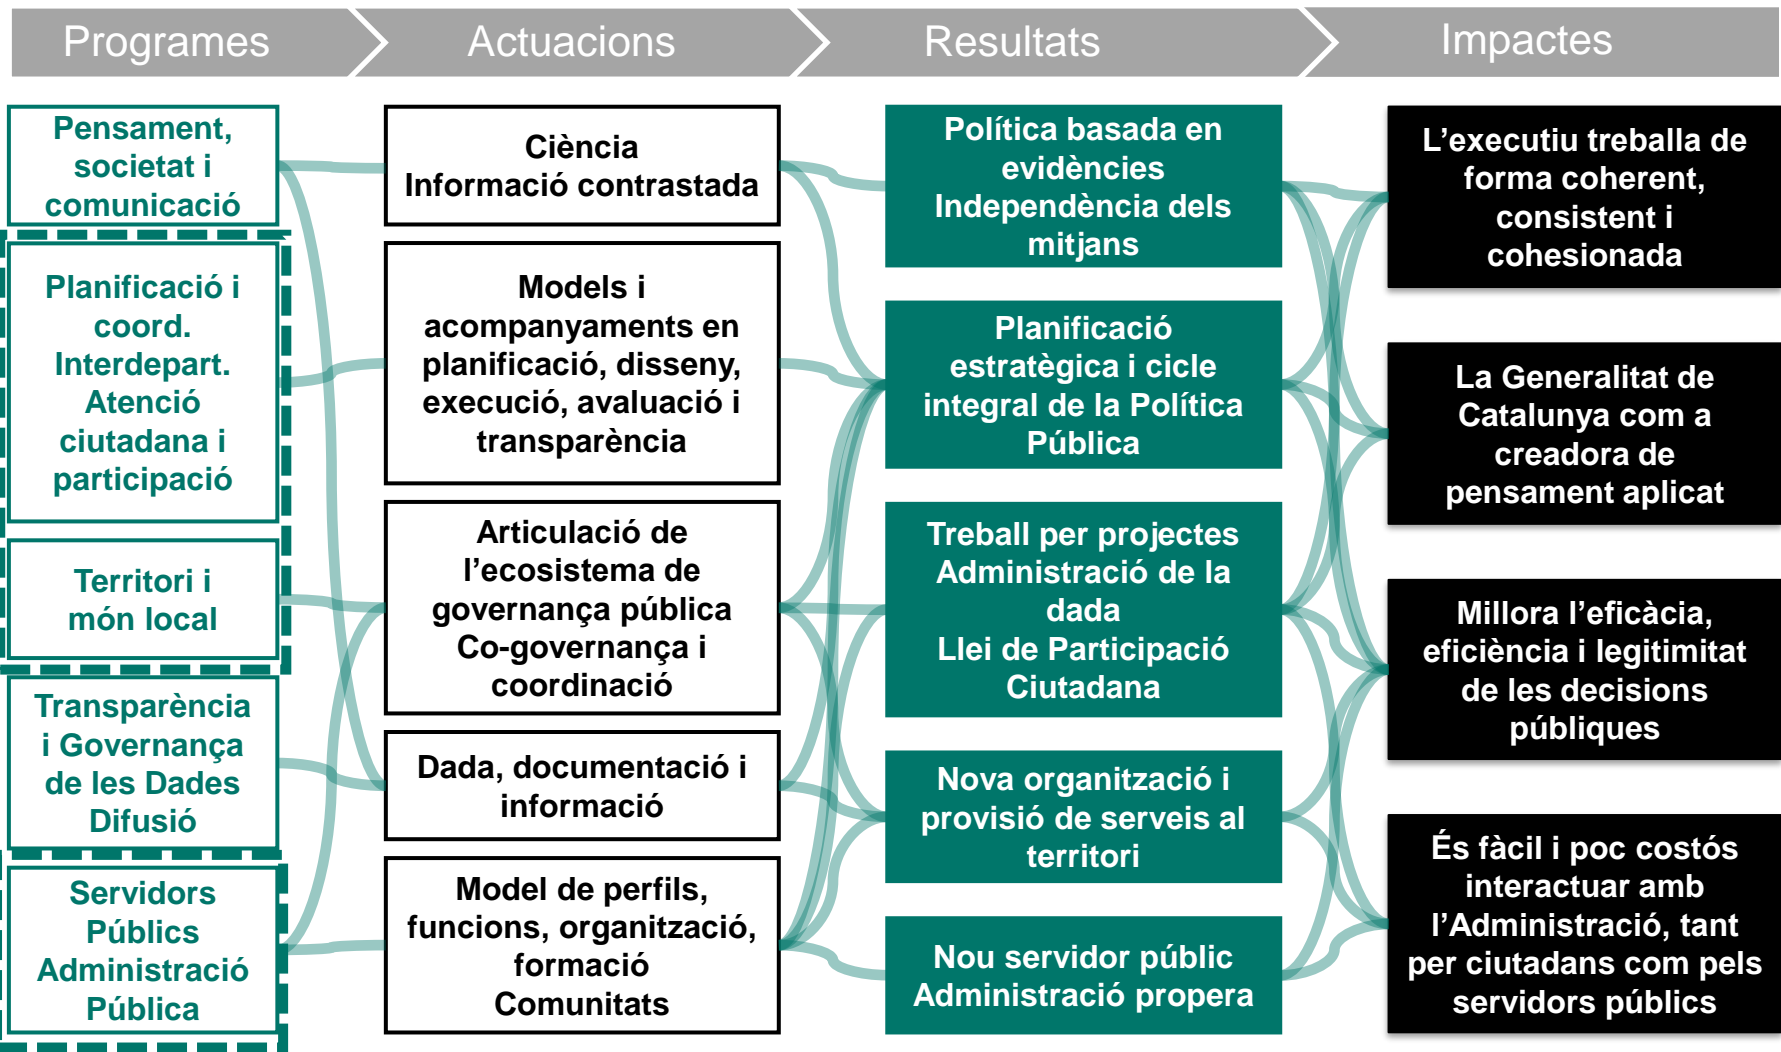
Programes

Actuacions

Resultats

Impactes

Pensament, societat i comunicació

Planificació i coord. Interdepart. Atenció ciutadana i participació

Territori i món local

Transparència i Governança de les Dades Difusió

Servidors Públics Administració Pública

Ciència
Informació contrastada

Models i acompanyaments en planificació, disseny, execució, avaluació i transparència

Articulació de l'ecosistema de governança pública
Co-governança i coordinació

Dada, documentació i informació

Model de perfils, funcions, organització, formació
Comunitats

Política basada en evidències
Independència dels mitjans

Planificació estratègica i cicle integral de la Política Pública

Treball per projectes
Administració de la dada
Llei de Participació Ciutadana

Nova organització i provisió de serveis al territori

Nou servidor públic
Administració propera

L'executiu treballa de forma coherent, consistent i cohesionada

La Generalitat de Catalunya com a creadora de pensament aplicat

Millora l'eficàcia, eficiència i legitimitat de les decisions públiques

És fàcil i poc costós interactuar amb l'Administració, tant per ciutadans com pels servidors públics